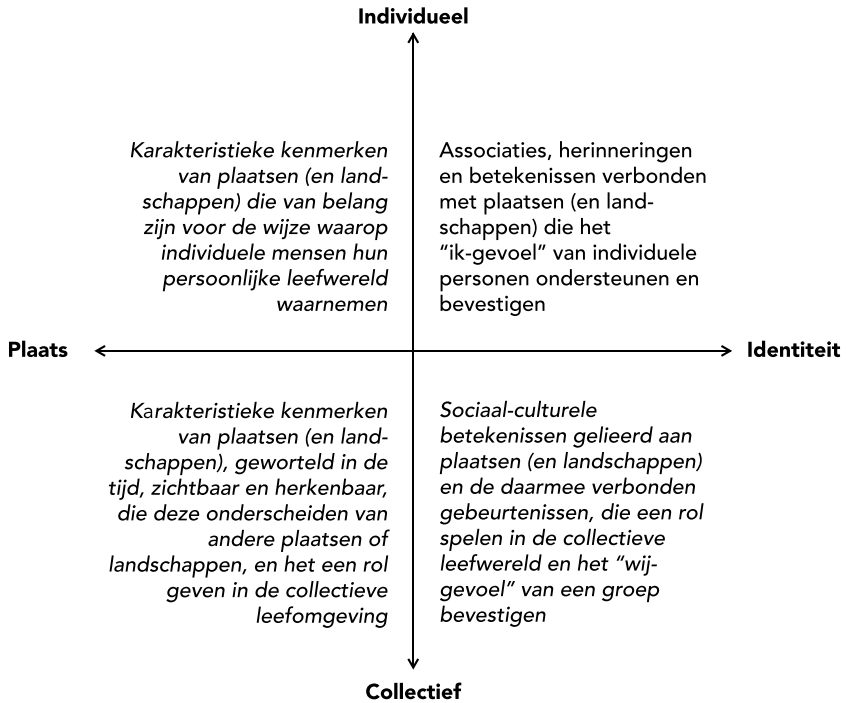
Individueel

Karakteristieke kenmerken van plaatsen (en landschappen) die van belang zijn voor de wijze waarop individuele mensen hun persoonlijke leefwereld waarnemen

Associaties, herinneringen en betekenissen verbonden met plaatsen (en landschappen) die het "ik-gevoel" van individuele personen ondersteunen en bevestigen

Plaats

Identiteit

Karakteristieke kenmerken van plaatsen (en landschappen), geworteld in de tijd, zichtbaar en herkenbaar, die deze onderscheiden van andere plaatsen of landschappen, en het een rol geven in de collectieve leefomgeving

Sociaal-culturele betekenissen gelieerd aan plaatsen (en landschappen) en de daarmee verbonden gebeurtenissen, die een rol spelen in de collectieve leefwereld en het "wij-gevoel" van een groep bevestigen

Collectief